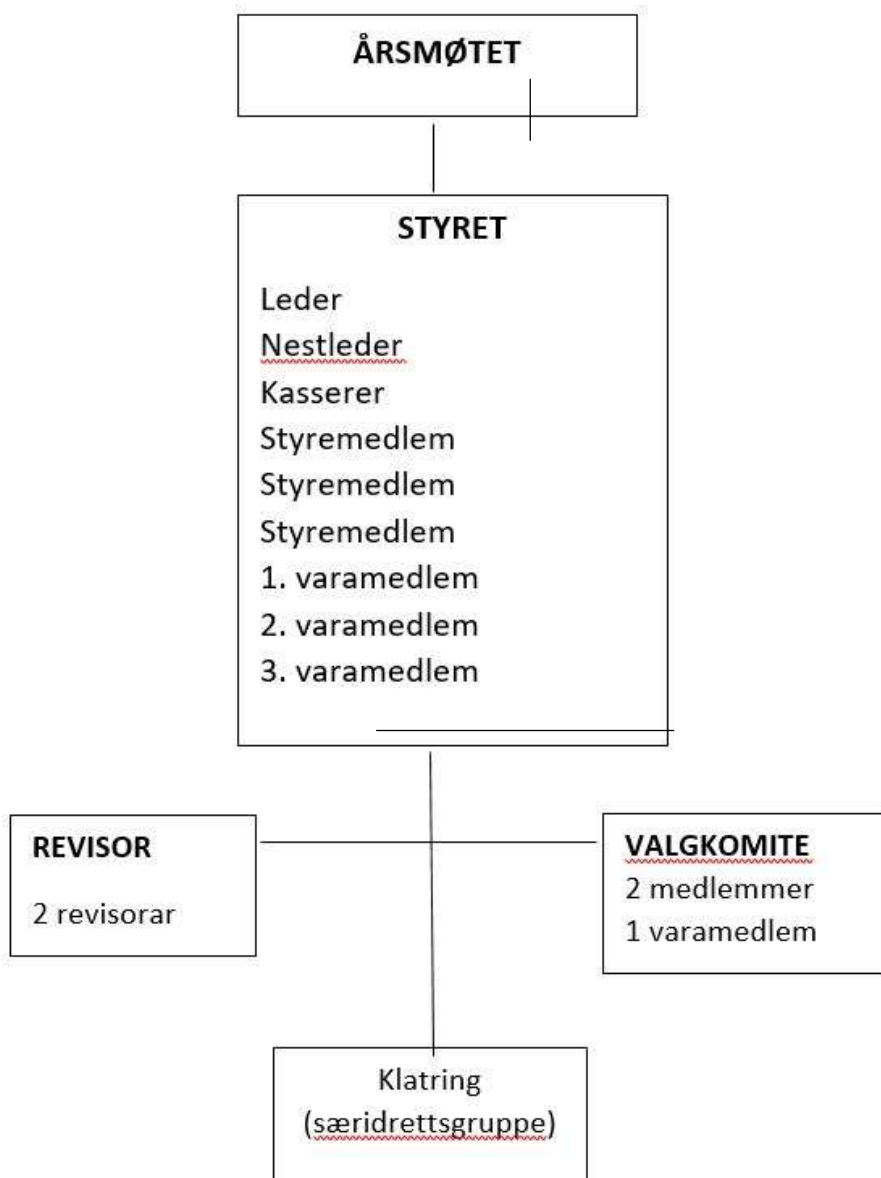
ÅRSMØTET

STYRET

Leder
Nestleder
Kasserer
Styremedlem
Styremedlem
Styremedlem
1. varamedlem
2. varamedlem
3. varamedlem

REVISOR

2 revisorar

VALGKOMITE
2 medlemmer
1 varamedlem

Klatring
(særidrettsgruppe)